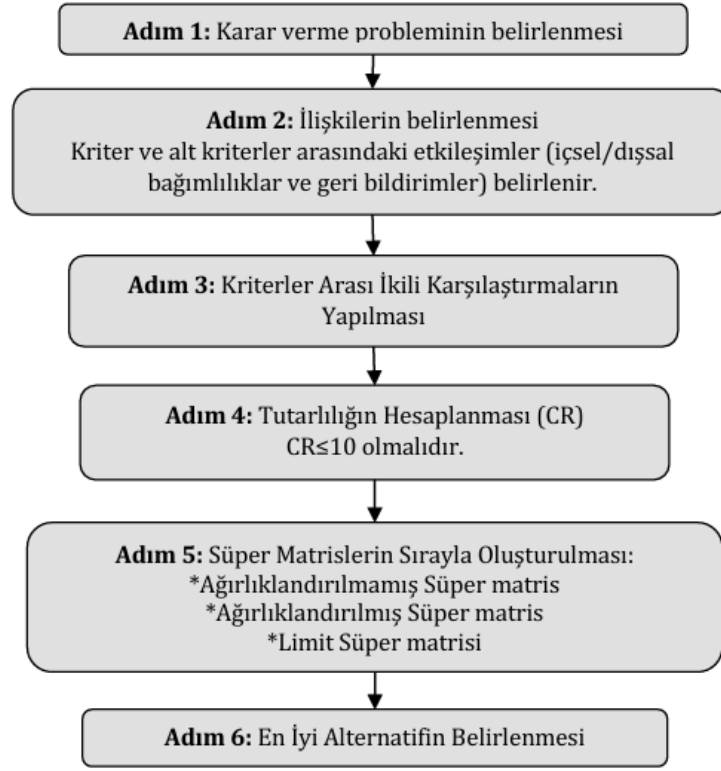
**Adım 1:** Karar verme probleminin belirlenmesi

**Adım 2:** İlişkilerin belirlenmesi
Kriter ve alt kriterler arasındaki etkileşimler (içsel/dışsal bağımlılıklar ve geri bildirimler) belirlenir.

**Adım 3:** Kriterler Arası İkili Karşılaştırmaların Yapılması

**Adım 4:** Tutarlılığın Hesaplanması (CR)
CR≤10 olmalıdır.

**Adım 5:** Süper Matrislerin Sırayla Oluşturulması:
*Ağırlıklandırılmamış Süper matris
*Ağırlıklandırılmış Süper matris
*Limit Süper matrisi

**Adım 6:** En İyi Alternatifin Belirlenmesi